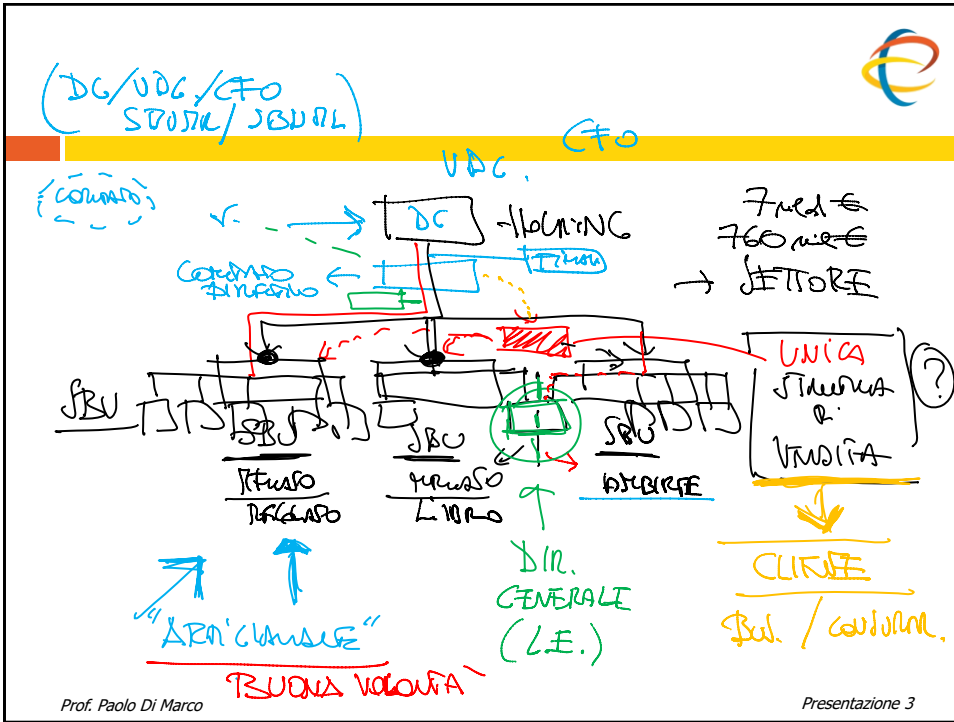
(DG/VDG/CFO STRUTT./STRUM.)

CFO

VDG

(COMANDO)

DG

HOLDING

7 mld €
760 mil €

→ SETTORE

COMANDO DIRETTO

SBU

SBU TESSUTO REGALO

SBU TESSUTO LIBRO

SBU AMBIENTE

UNICA STRUTTURA DI VENDITA

?

CLIENTE

BEN. / CONCORR.

DIR. GENERALE (L.E.)

"ARTIGIANALE"

BUONA VOLONTA'

Prof. Paolo Di Marco

Presentazione 3